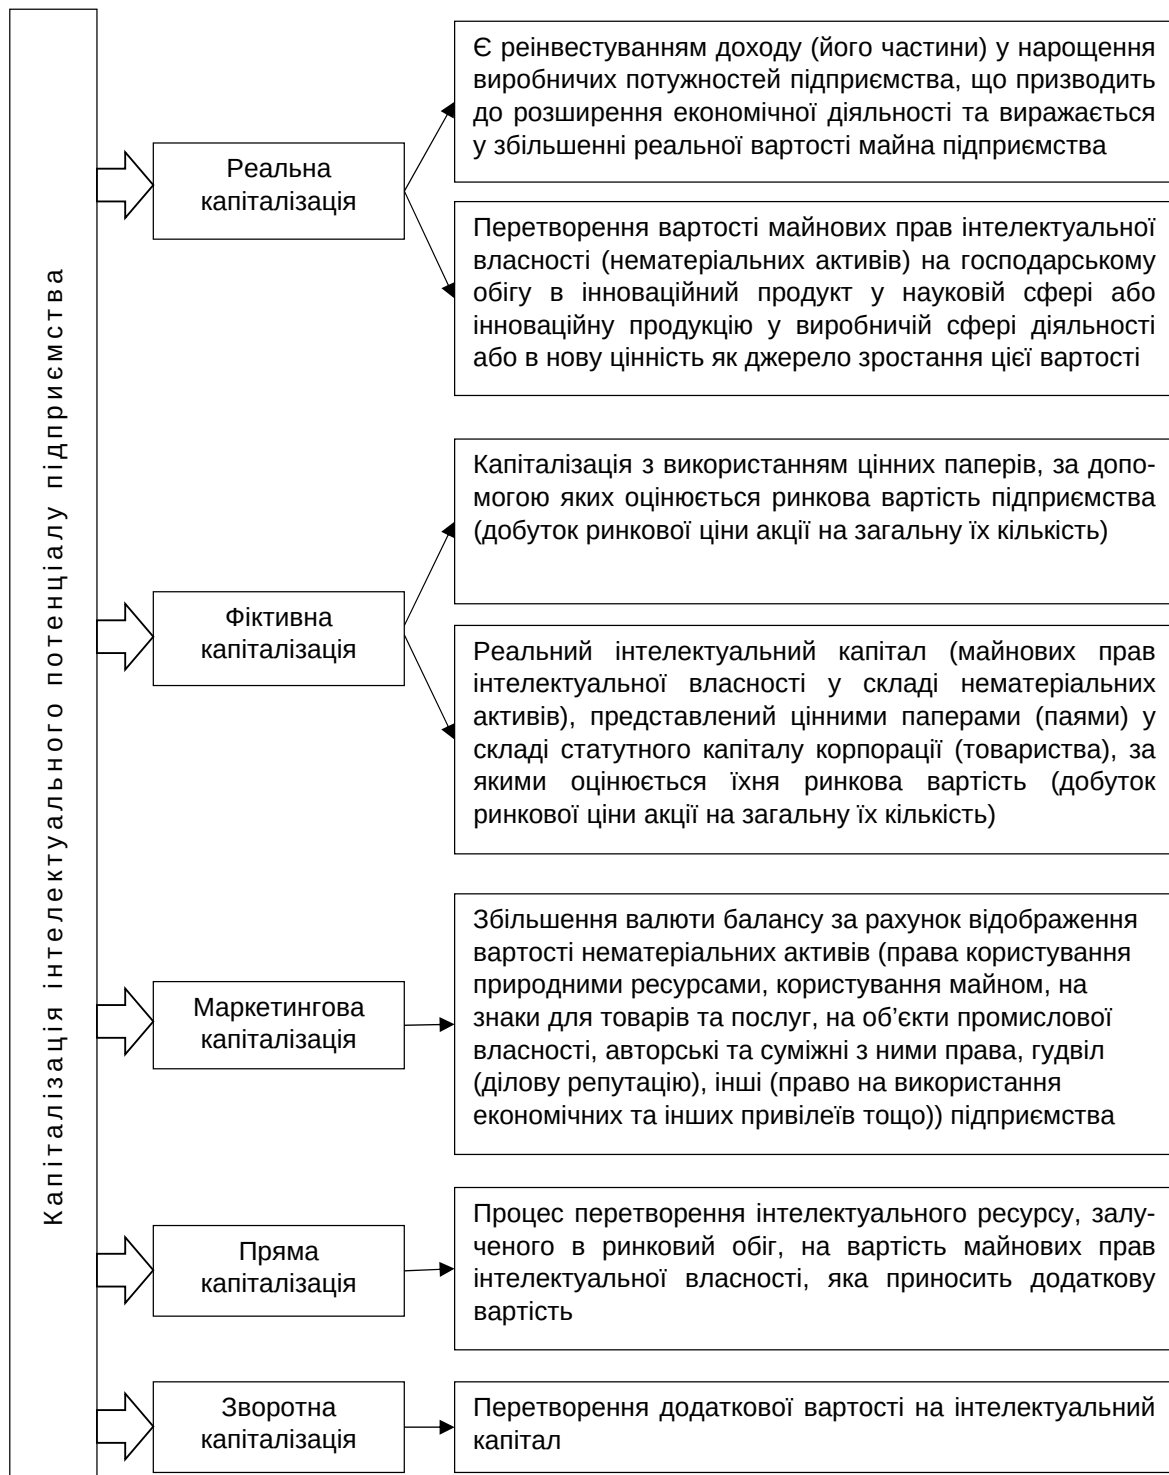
Капіталізація інтелектуального потенціалу підприємства

Реальна капіталізація

Є реінвестуванням доходу (його частини) у нарощення виробничих потужностей підприємства, що призводить до розширення економічної діяльності та виражається у збільшенні реальної вартості майна підприємства

Перетворення вартості майнових прав інтелектуальної власності (нематеріальних активів) на господарському обігу в інноваційний продукт у науковій сфері або інноваційну продукцію у виробничій сфері діяльності або в нову цінність як джерело зростання цієї вартості

Фіктивна капіталізація

Капіталізація з використанням цінних паперів, за допомогою яких оцінюється ринкова вартість підприємства (добуток ринкової ціни акції на загальну їх кількість)

Реальний інтелектуальний капітал (майнових прав інтелектуальної власності у складі нематеріальних активів), представлений цінними паперами (паями) у складі статутного капіталу корпорації (товариства), за якими оцінюється їхня ринкова вартість (добуток ринкової ціни акції на загальну їх кількість)

Маркетингова капіталізація

Збільшення валюти балансу за рахунок відображення вартості нематеріальних активів (права користування природними ресурсами, користування майном, на знаки для товарів та послуг, на об'єкти промислової власності, авторські та суміжні з ними права, гудвіл (ділову репутацію), інші (право на використання економічних та інших привілеїв тощо)) підприємства

Пряма капіталізація

Процес перетворення інтелектуального ресурсу, залученого в ринковий обіг, на вартість майнових прав інтелектуальної власності, яка приносить додаткову вартість

Зворотна капіталізація

Перетворення додаткової вартості на інтелектуальний капітал